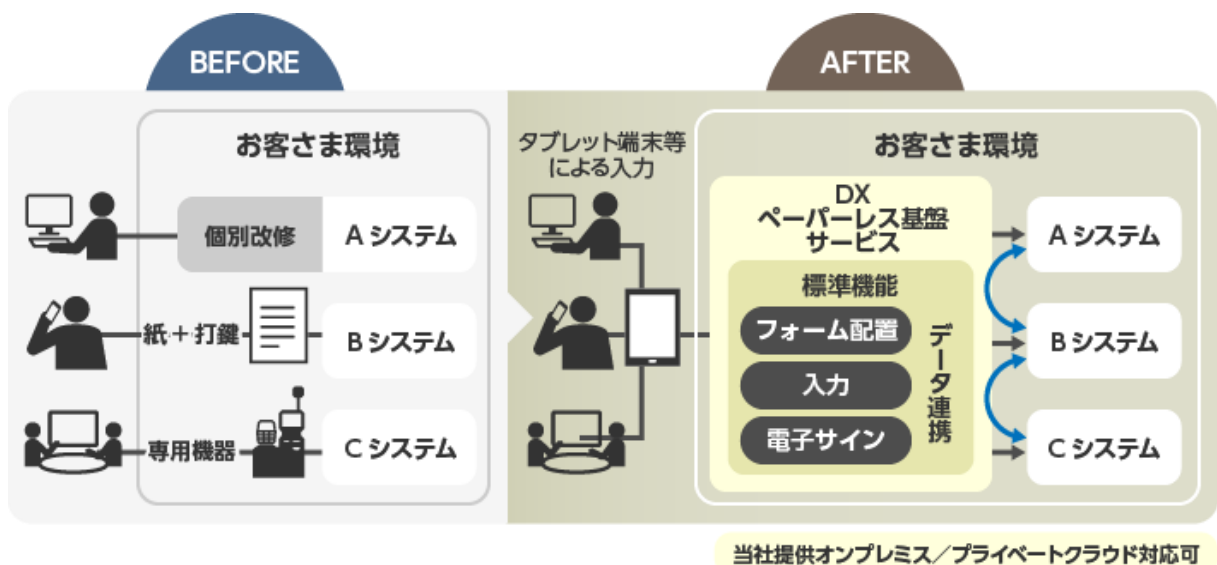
BEFORE

お客さま環境

個別改修

A システム

紙＋打鍵

B システム

専用機器

C システム

AFTER

タブレット端末等による入力

お客さま環境

DX ペーパーレス基盤 サービス

標準機能

フォーム配置

入力

電子サイン

データ連携

A システム

B システム

C システム

当社提供オンプレミス／プライベートクラウド対応可